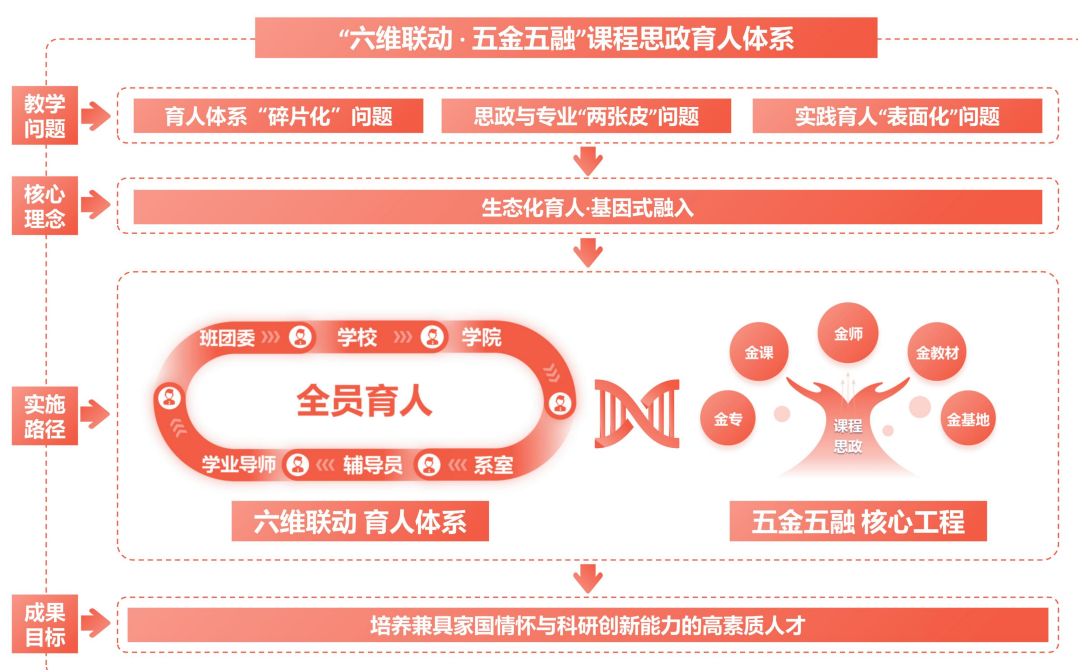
“六维联动 · 五金五融”课程思政育人体系

教学问题

育人体系“碎片化”问题

思政与专业“两张皮”问题

实践育人“表面化”问题

核心理念

生态化育人·基因式融入

实施路径

班团委

学校

学院

全员育人

学业导师

辅导员

系室

六维联动 育人体系

金课

金师

金教材

金专

课程思政

金基地

五金五融 核心工程

成果目标

培养兼具家国情怀与科研创新能力的高素质人才